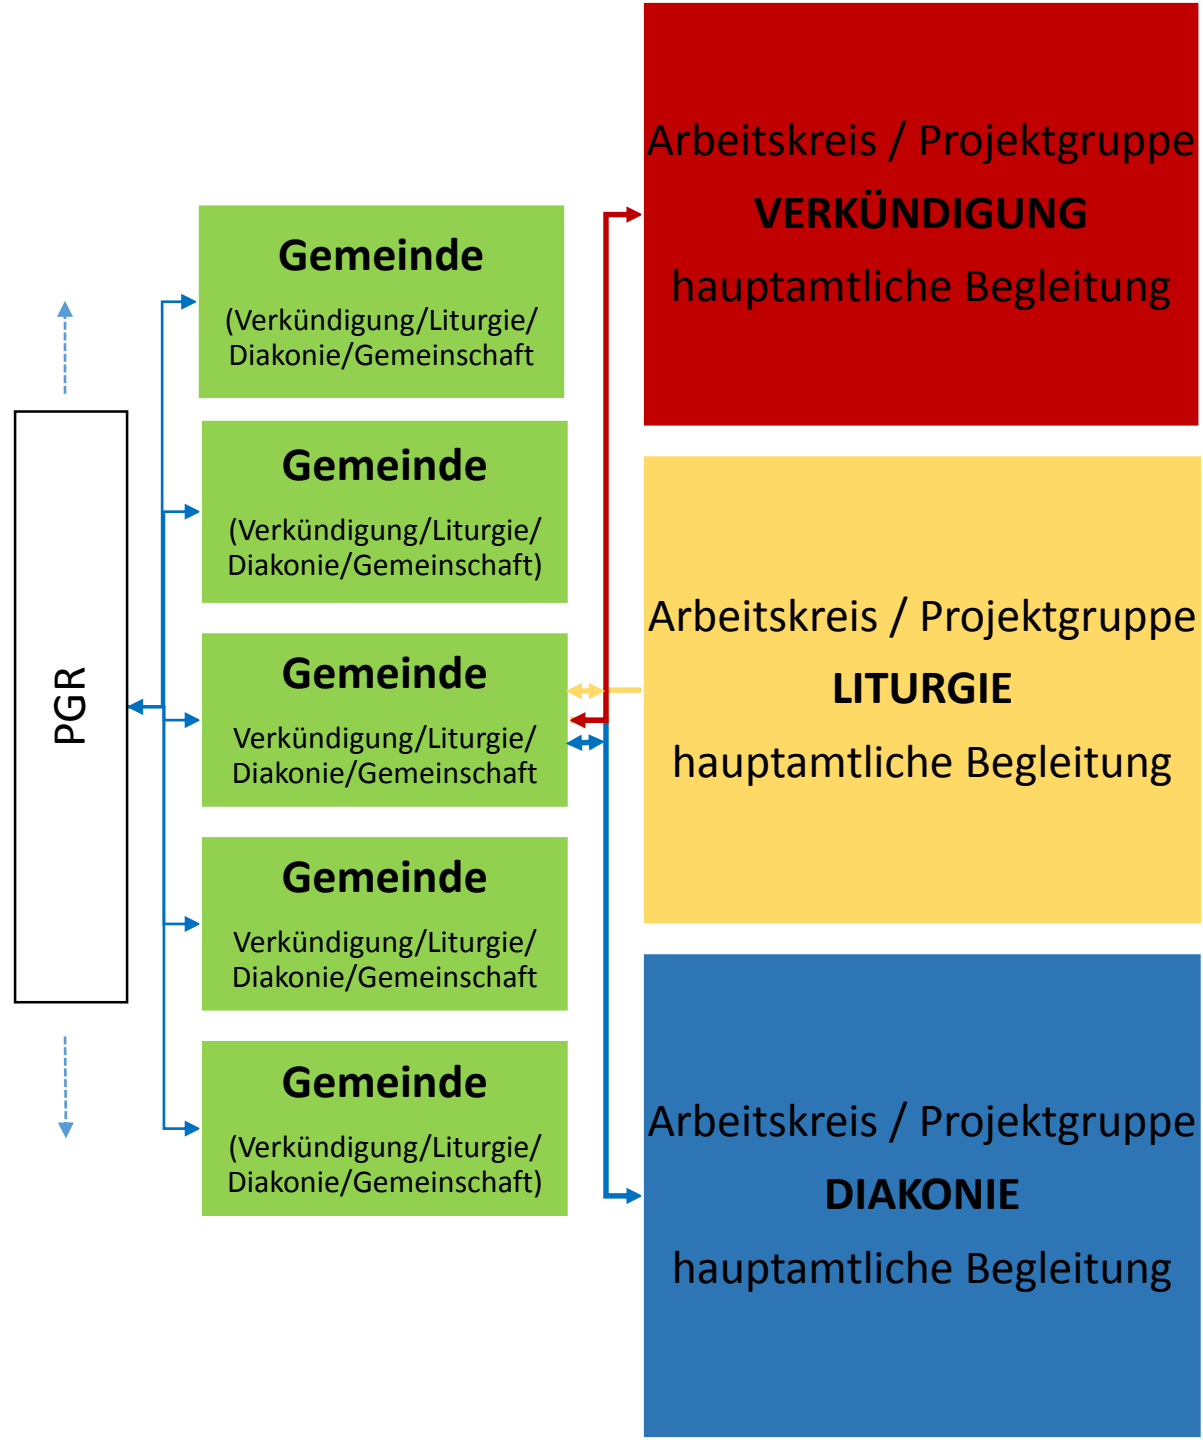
PGR

Gemeinde
(Verkündigung/Liturgie/ Diakonie/Gemeinschaft

Gemeinde
(Verkündigung/Liturgie/ Diakonie/Gemeinschaft)

Gemeinde
Verkündigung/Liturgie/ Diakonie/Gemeinschaft

Gemeinde
Verkündigung/Liturgie/ Diakonie/Gemeinschaft

Gemeinde
(Verkündigung/Liturgie/ Diakonie/Gemeinschaft)

Arbeitskreis / Projektgruppe
VERKÜNDIGUNG
hauptamtliche Begleitung

Arbeitskreis / Projektgruppe
LITURGIE
hauptamtliche Begleitung

Arbeitskreis / Projektgruppe
DIAKONIE
hauptamtliche Begleitung